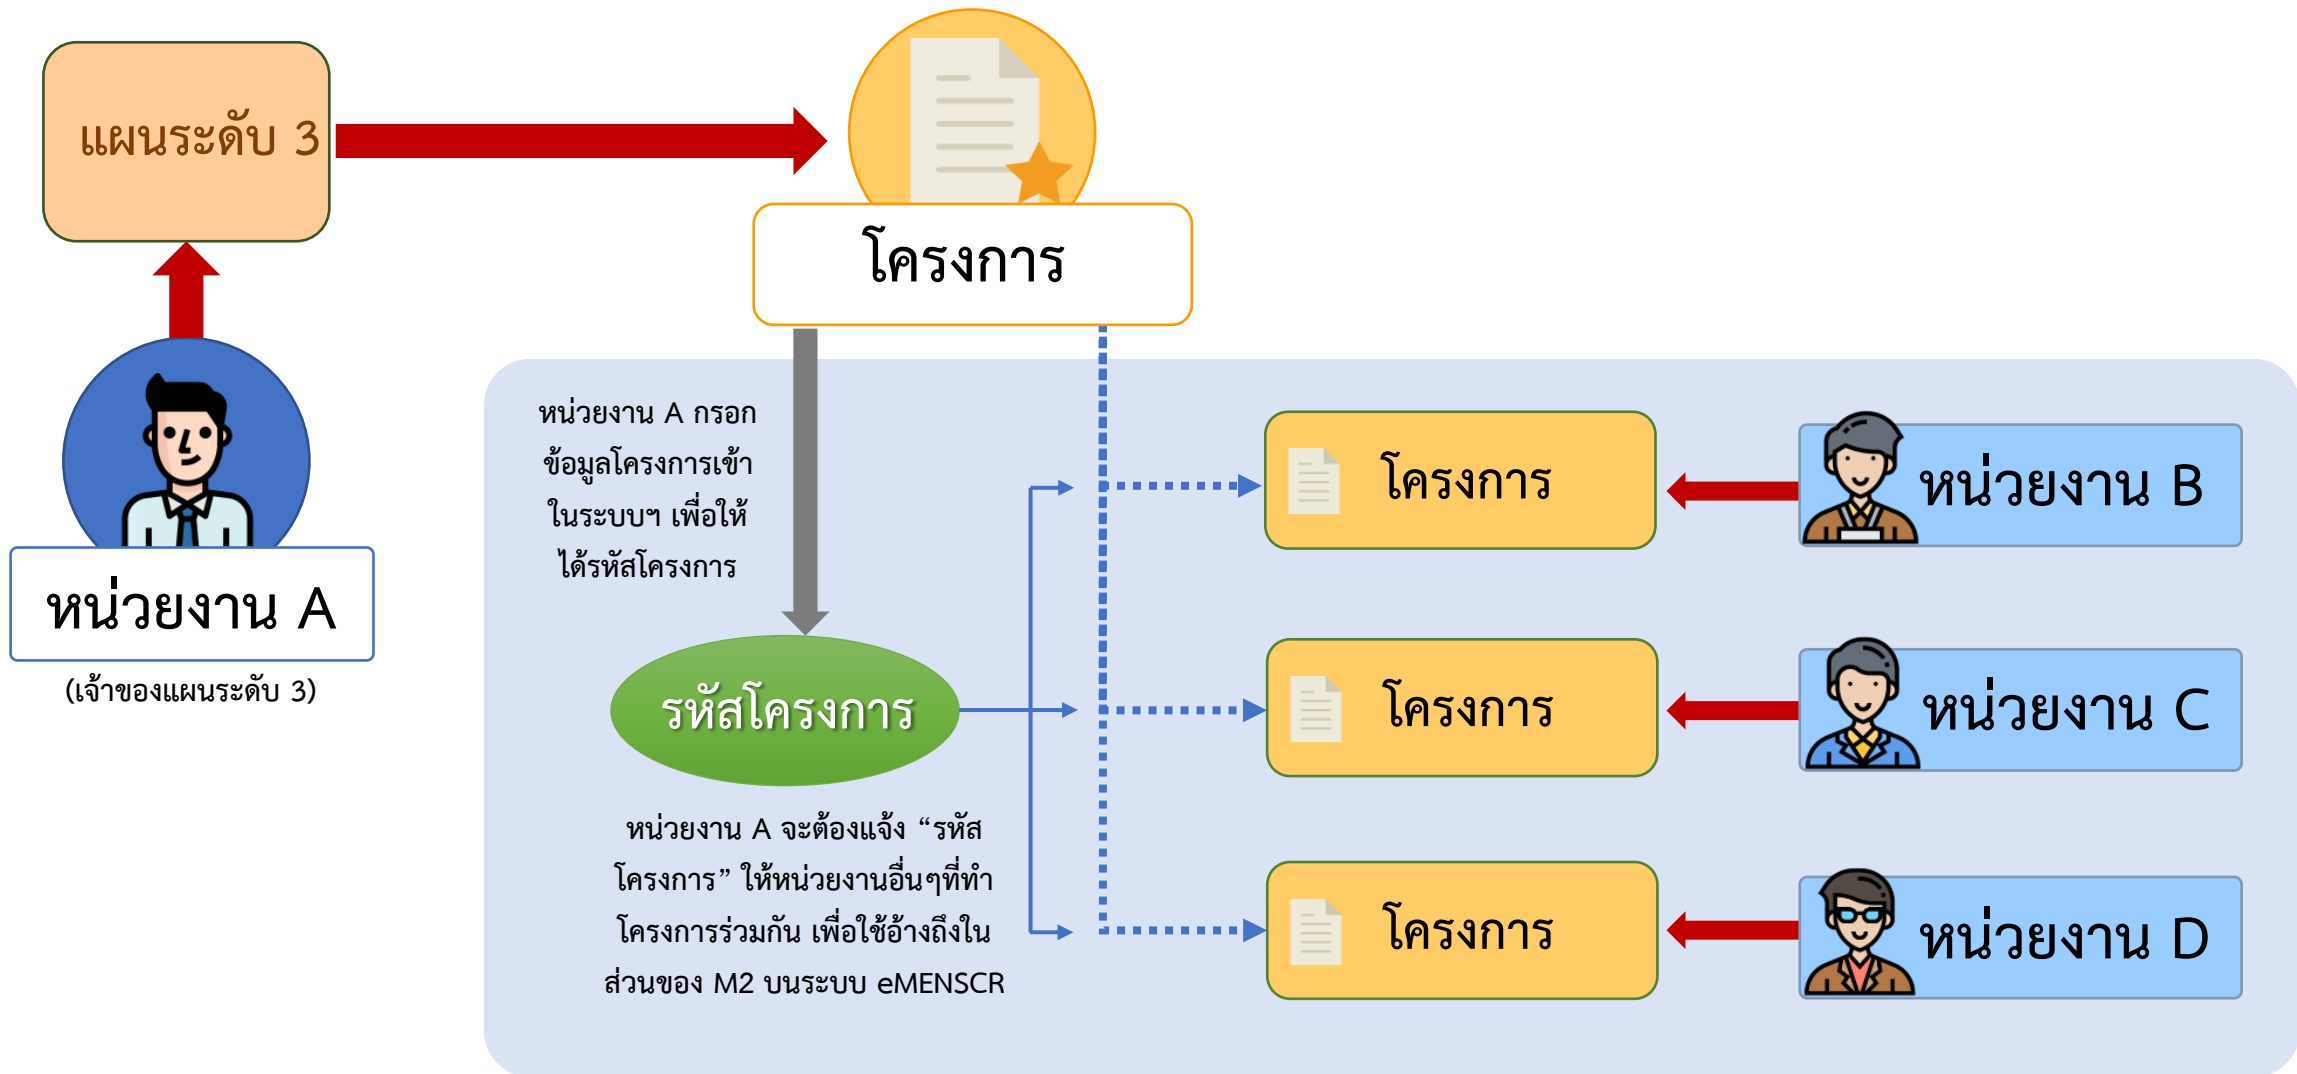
แผนระดับ 3

โครงการ

หน่วยงาน A

(เจ้าของแผนระดับ 3)

หน่วยงาน A กรอกข้อมูลโครงการเข้าในระบบฯ เพื่อให้ได้รหัสโครงการ

รหัสโครงการ

หน่วยงาน A จะต้องแจ้ง “รหัสโครงการ” ให้หน่วยงานอื่นๆที่ทำโครงการร่วมกัน เพื่อใช้อ้างถึงในส่วนของ M2 บนระบบ eMENSCR

โครงการ

หน่วยงาน B

โครงการ

หน่วยงาน C

โครงการ

หน่วยงาน D